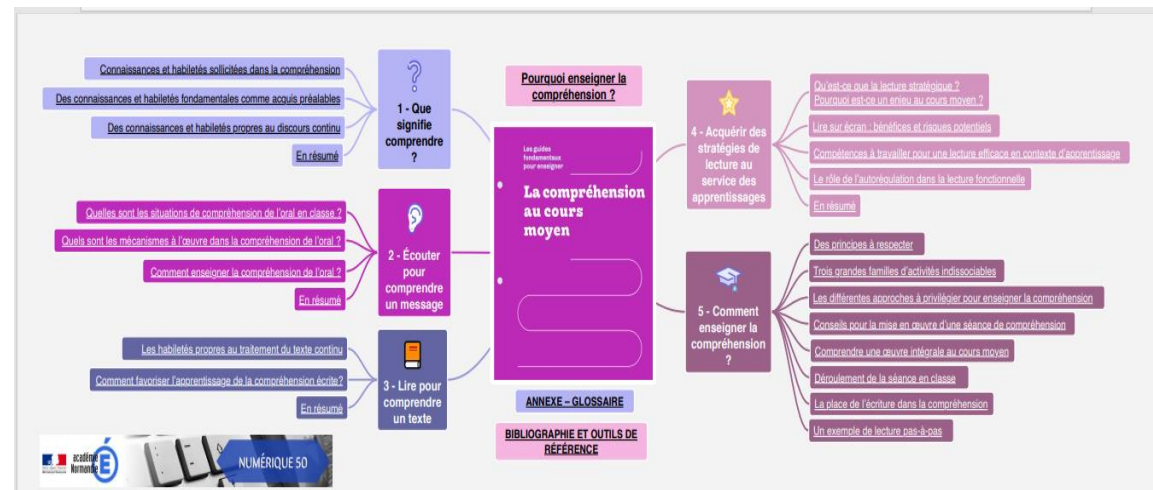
Pourquoi enseigner la compréhension ?

Les guides fondamentaux pour enseigner

La compréhension au cours moyen

1 - Que signifie comprendre ?

Connaissances et habiletés sollicitées dans la compréhension

Des connaissances et habiletés fondamentales comme acquis préalables

Des connaissances et habiletés propres au discours continu

En résumé

2 - Écouter pour comprendre un message

Quelles sont les situations de compréhension de l'oral en classe ?

Quels sont les mécanismes à l'œuvre dans la compréhension de l'oral ?

Comment enseigner la compréhension de l'oral ?

En résumé

3 - Lire pour comprendre un texte

Les habiletés propres au traitement du texte continu

Comment favoriser l'apprentissage de la compréhension écrite?

En résumé

4 - Acquérir des stratégies de lecture au service des apprentissages

Qu'est-ce que la lecture stratégique ? Pourquoi est-ce un enjeu au cours moyen ?

Lire sur écran : bénéfices et risques potentiels

Compétences à travailler pour une lecture efficace en contexte d'apprentissage

Le rôle de l'autorégulation dans la lecture fonctionnelle

En résumé

5 - Comment enseigner la compréhension ?

Des principes à respecter

Trois grandes familles d'activités indissociables

Les différentes approches à privilégier pour enseigner la compréhension

Conseils pour la mise en œuvre d'une séance de compréhension

Comprendre une œuvre intégrale au cours moyen

Déroulement de la séance en classe

La place de l'écriture dans la compréhension

Un exemple de lecture pas-à-pas

ANNEXE – GLOSSAIRE

BIBLIOGRAPHIE ET OUTILS DE RÉFÉRENCE

académie Normandie

NUMÉRIQUE 50